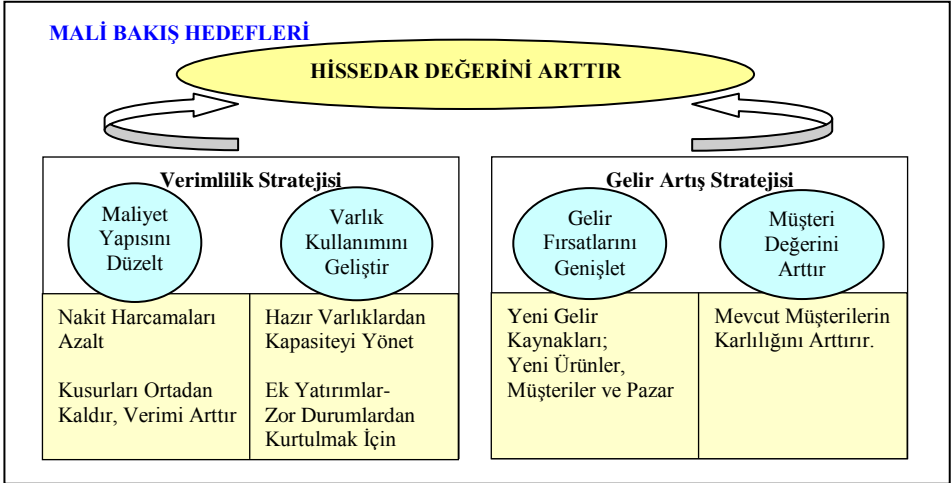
MALİ BAKIŞ HEDEFLERİ

HİSSEDAR DEĞERİNİ ARTTIR

Verimlilik Stratejisi

Maliyet Yapısını Düzelt

Varlık Kullanımını Geliştir

Nakit Harcamaları Azalt

Kusurları Ortadan Kaldır, Verimi Arttır

Hazır Varlıklardan Kapasiteyi Yönet

Ek Yatırımlar- Zor Durumlardan Kurtulmak İçin

Gelir Artış Stratejisi

Gelir Fırsatlarını Genişlet

Müşteri Değerini Arttır

Yeni Gelir Kaynakları; Yeni Ürünler, Müşteriler ve Pazar

Mevcut Müşterilerin Karlılığını Arttırır.